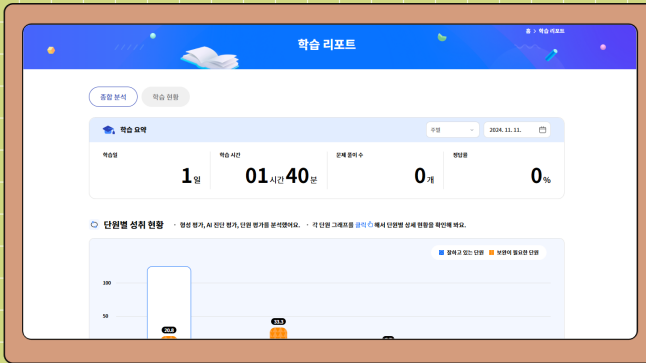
홈 > 학습 리포트

학습 리포트

종합 분석

학습 현황

학습 요약

주별

2024. 11. 11.

학습일

1일

학습 시간

01시간 40분

문제 풀이 수

0개

정답률

0%

단원별 성취 현황

· 형성 평가, AI 진단 평가, 단원 평가를 분석했어요. · 각 단원 그래프를 클릭해서 단원별 성취 현황을 확인해 봐요.

잘하고 있는 단원

보완이 필요한 단원

100

50

20.8

33.3